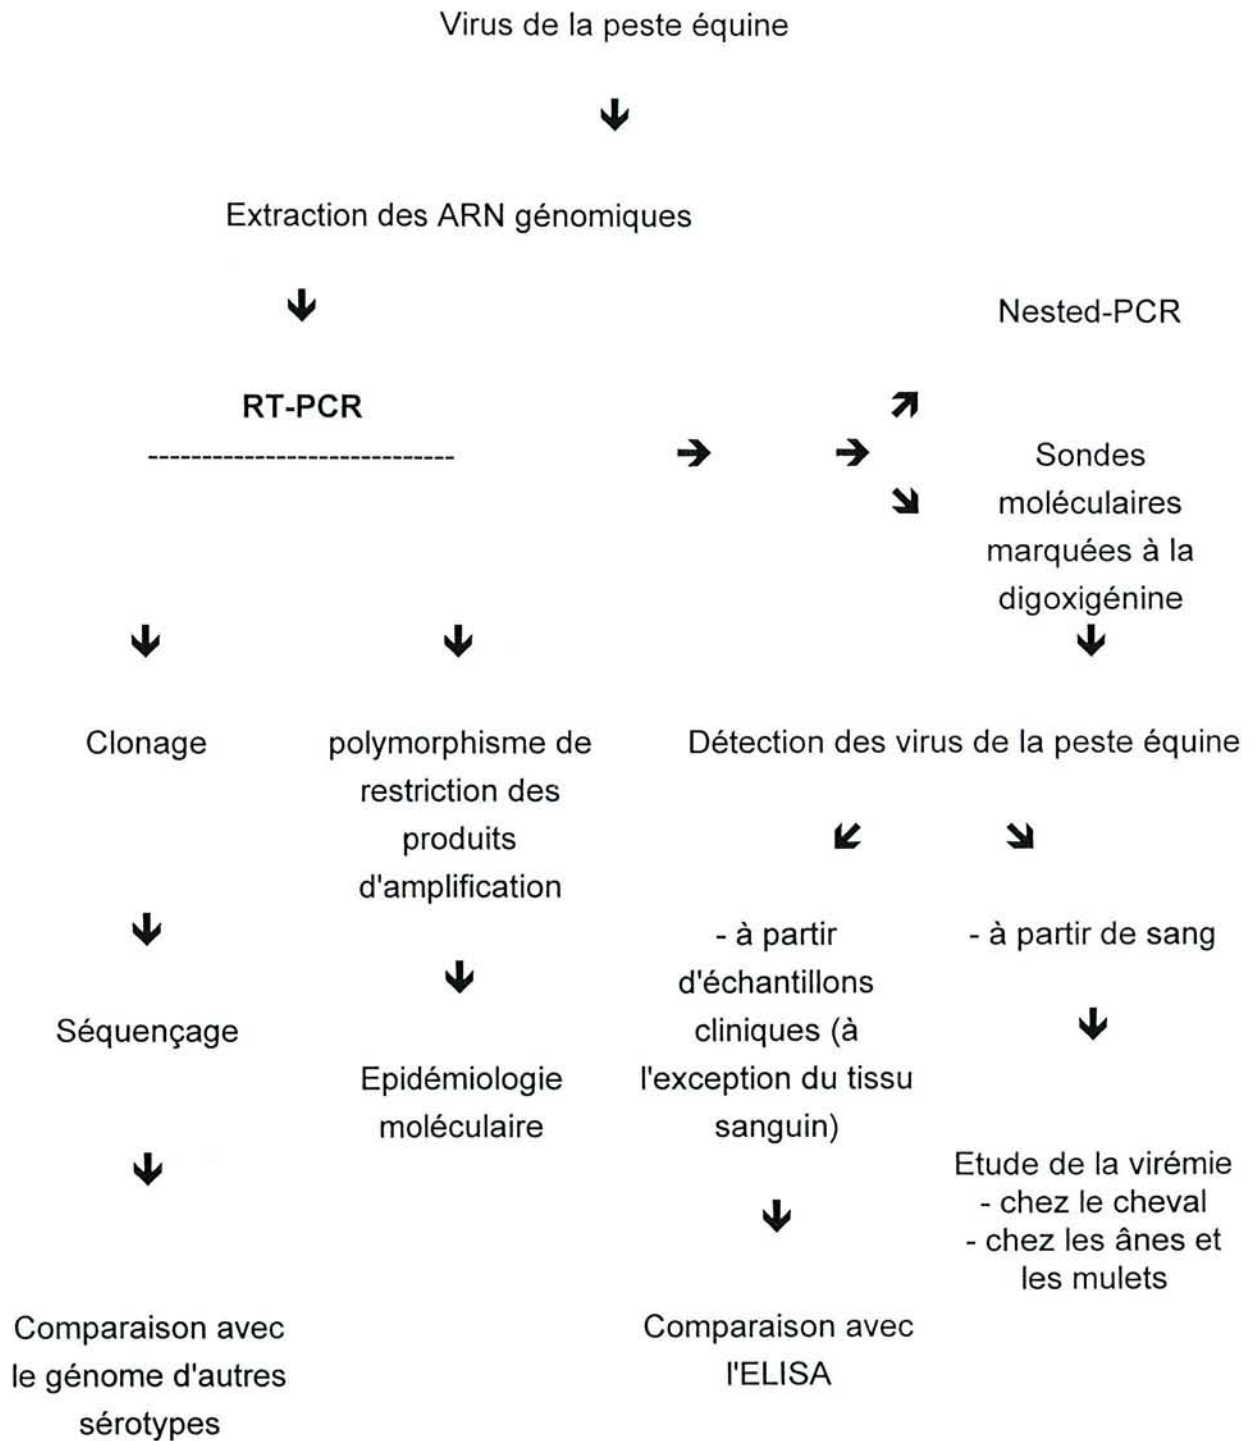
Virus de la peste équine

Extraction des ARN génomiques

Nested-PCR

RT-PCR

-----------------------------

Sondes moléculaires marquées à la digoxigénine

Clonage

polymorphisme de restriction des produits d'amplification

Détection des virus de la peste équine

- à partir d'échantillons cliniques (à l'exception du tissu sanguin)

- à partir de sang

Séquençage

Epidémiologie moléculaire

Etude de la virémie
- chez le cheval
- chez les ânes et les mulets

Comparaison avec le génome d'autres sérotypes

Comparaison avec l'ELISA